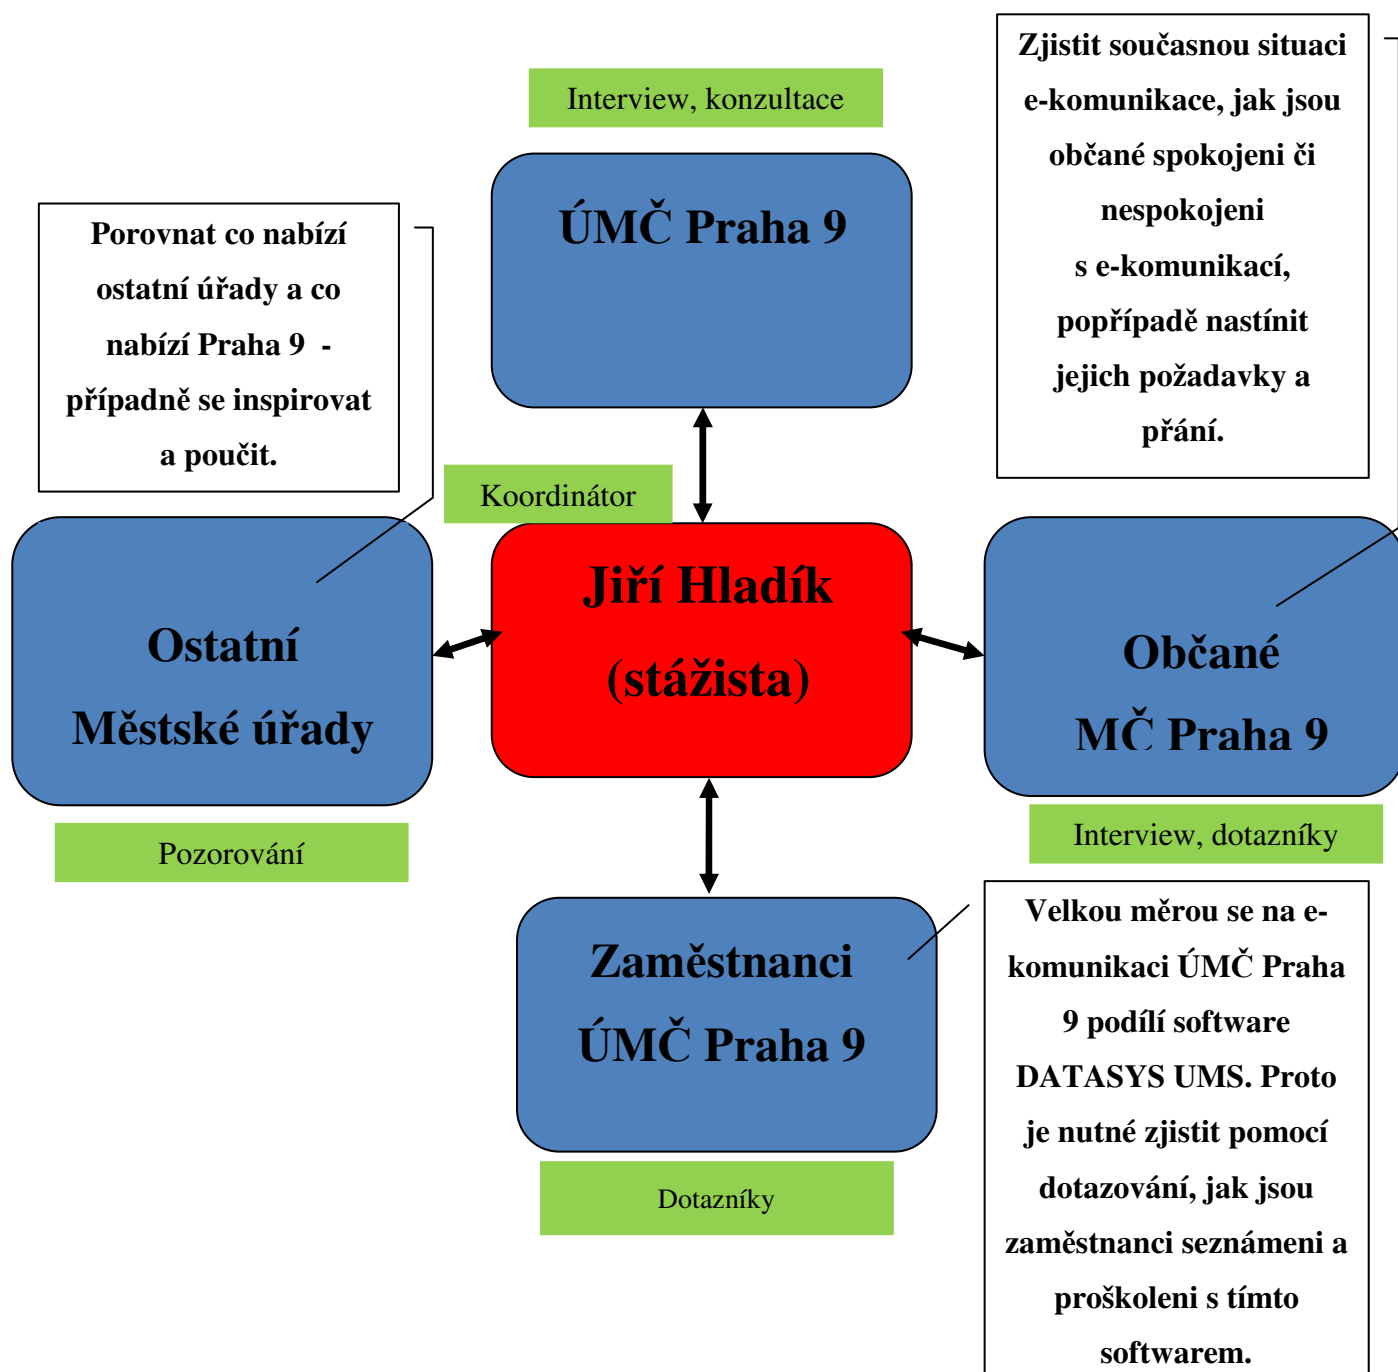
Interview, konzultace

ÚMČ Praha 9

Zjistit současnou situaci e-komunikace, jak jsou občané spokojeni či nespokojeni s e-komunikací, popřípadě nastínit jejich požadavky a přání.

Porovnat co nabízí ostatní úřady a co nabízí Praha 9 - případně se inspirovat a poučit.

Koordinátor

Jiří Hladík (stážista)

Ostatní Městské úřady

Občané MČ Praha 9

Pozorování

Interview, dotazníky

Zaměstnanci ÚMČ Praha 9

Velkou měrou se na e-komunikaci ÚMČ Praha 9 podílí software DATASYS UMS. Proto je nutné zjistit pomocí dotazování, jak jsou zaměstnanci seznámeni a proškoleni s tímto softwarem.

Dotazníky